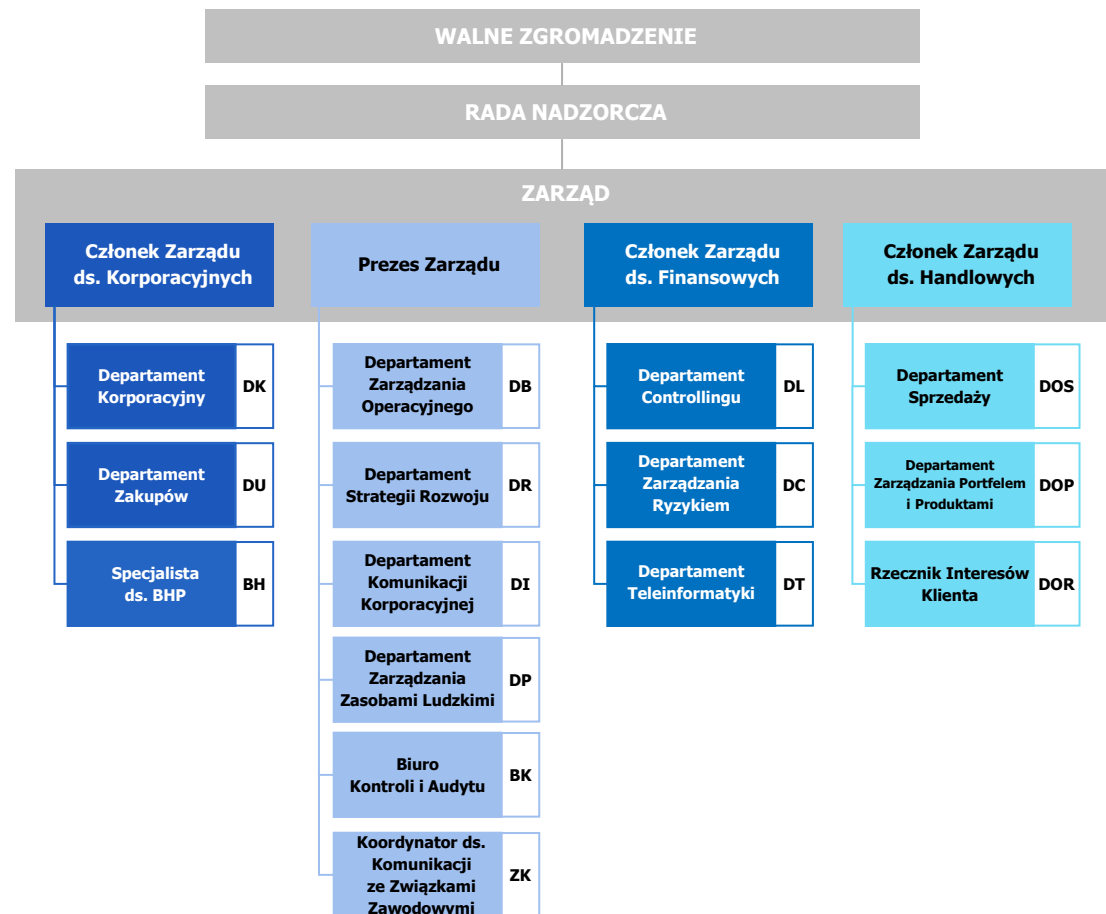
WALNE ZGROMADZENIE

RADA NADZORCZA

ZARZĄD

Członek Zarządu ds. Korporacyjnych

Departament Korporacyjny DK

Departament Zakupów DU

Specjalista ds. BHP BH

Prezes Zarządu

Departament Zarządzania Operacyjnego DB

Departament Strategii Rozwoju DR

Departament Komunikacji Korporacyjnej DI

Departament Zarządzania Zasobami Ludzkimi DP

Biuro Kontroli i Audytu BK

Koordynator ds. Komunikacji ze Związkami Zawodowymi ZK

Członek Zarządu ds. Finansowych

Departament Controllingu DL

Departament Zarządzania Ryzykiem DC

Departament Teleinformatyki DT

Członek Zarządu ds. Handlowych

Departament Sprzedaży DOS

Departament Zarządzania Portfelem i Produktami DOP

Rzecznik Interesów Klienta DOR